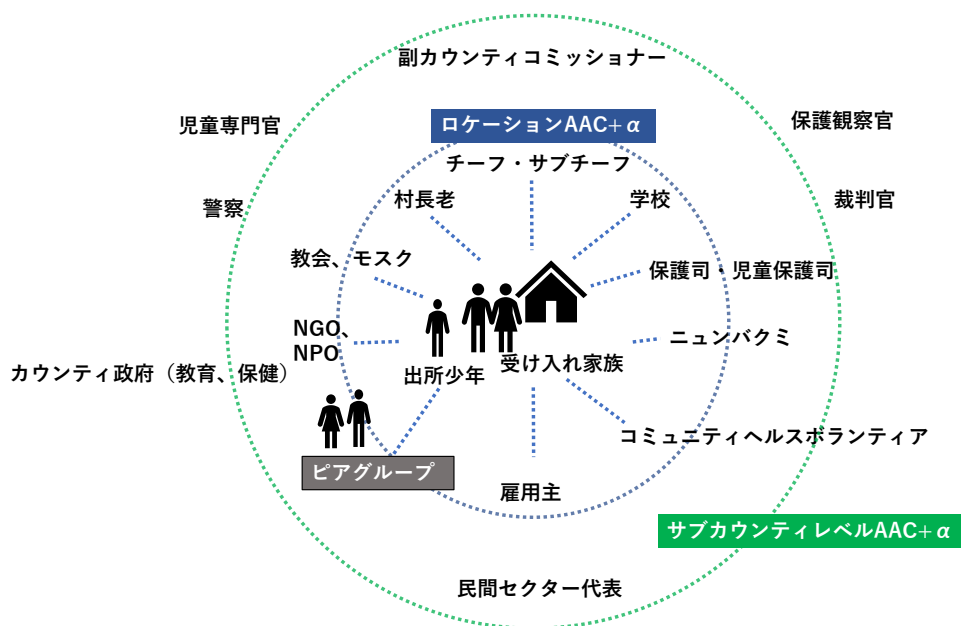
副カウンティコミッショナー

児童専門官

保護観察官

ロケーションAAC+α

チーフ・サブチーフ

警察

裁判官

村長老

学校

教会、モスク

保護司・児童保護司

NGO、NPO

ニュンバクミ

カウンティ政府（教育、保健）

出所少年

受け入れ家族

コミュニティヘルスボランティア

ピアグループ

雇用主

サブカウンティレベルAAC+α

民間セクター代表